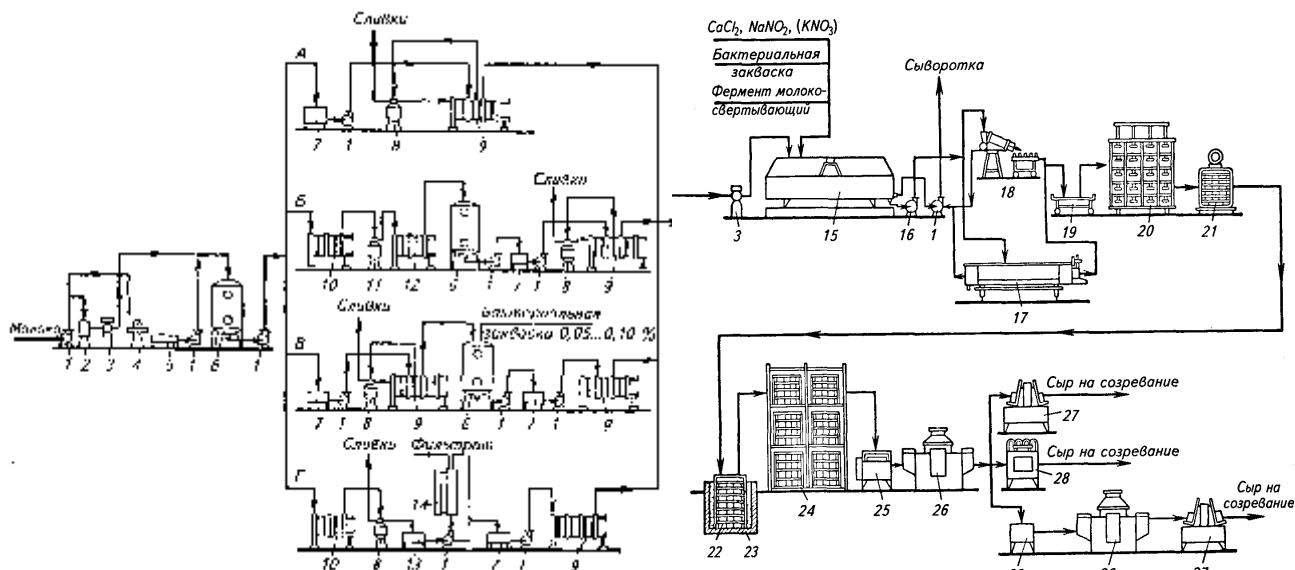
Сливки
А
7 1 8 9
Б
Сливки
10 11 12 5 1 7 1 8 9
Сливки
Бактериальная закваска 0,05...0,10 %
В
7 1 8 9 6 1 7 1 9
Молоко
1 2 3 4 5 1 6 1
Сливки Фильтрат
Г
14
10 8 13 1 7 1 9

$CaCl_2$, $NaNO_2$, ($KNO_3$)
Бактериальная закваска
Фермент молокосвертывающий
Сыворотка
3 15 16 1 18 19 20 21
17
22 23 24 25 26
Сыр на созревание
27
Сыр на созревание
28
Сыр на созревание
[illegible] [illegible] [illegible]